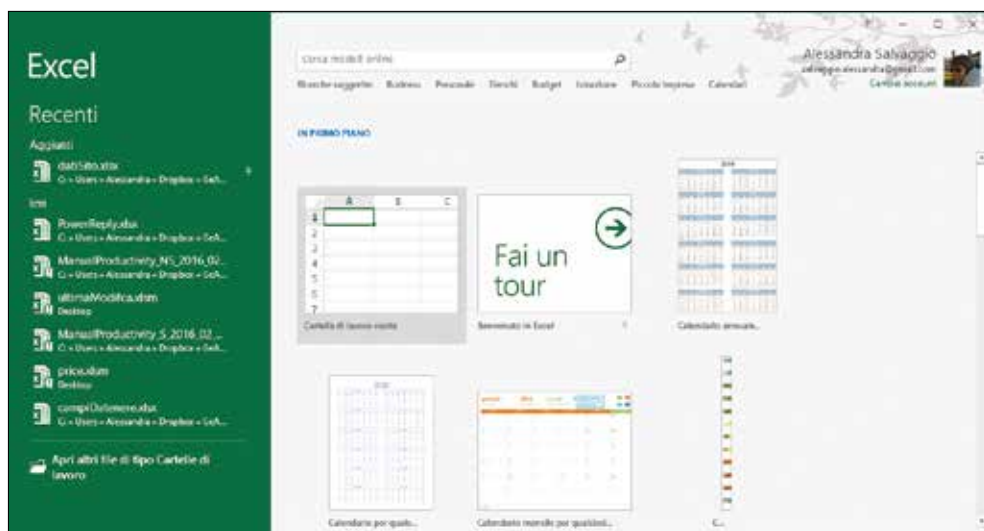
Excel

Recenti

Aggiunti

datiSito.xlsx
C: » Users » Alessandra » Dropbox » Sol...

Ieri

PowerReply.xlsx
C: » Users » Alessandra » Dropbox » Sol...

ManualProductivity_NS_2016_02...
C: » Users » Alessandra » Dropbox » Sol...

ultimaModifica.xlsm
Desktop

ManualProductivity_S_2016_02...
C: » Users » Alessandra » Dropbox » Sol...

prova.xlsm
Desktop

campiDaVenere.xlsx
C: » Users » Alessandra » Dropbox » Sol...

Apri altri file di tipo Cartelle di lavoro

Cerca modelli online

Ricerche suggerite: Business Personale Elenchi Budget Istruzione Piccole imprese Calendari

Alessandra Salvaggio
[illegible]
Cambia account

IN PRIMO PIANO

| | A | B | C |
|---|---|---|---|
| 1 | | | |
| 2 | | | |
| 3 | | | |
| 4 | | | |
| 5 | | | |
| 6 | | | |
| 7 | | | |

Cartella di lavoro vuota

Fai un tour

Benvenuto in Excel

Calendario annuale...

Calendario per quals...

Calendario mensile per qualsiasi...

C...